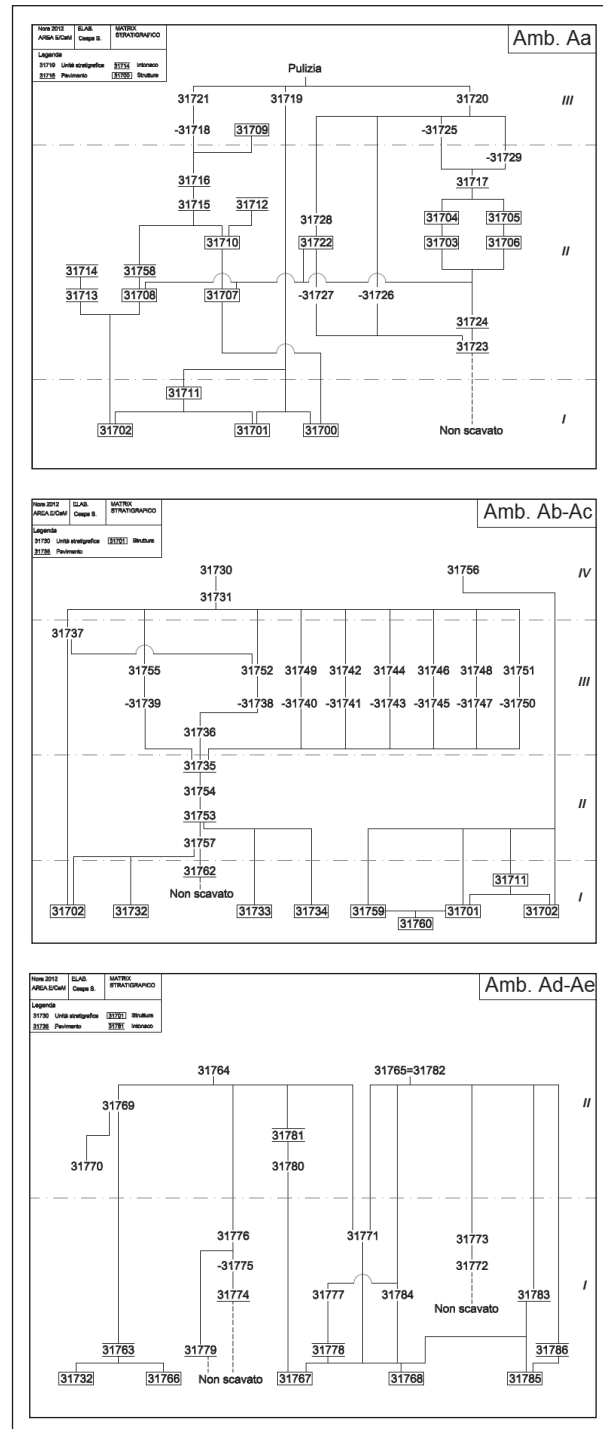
Nora 2012 AREA E/CeM | ELAB. Cespa S. | MATRIX STRATIGRAFICO

Legenda
31719 Unità stratigrafica 31714 Intonaco
31716 Pavimento 31700 Strutture

Amb. Aa

Pulizia

31721 31719 31720 III

-31718 31709 -31725

-31729

31716 31717

31715 31712 31704 31705

31728

31710 31722 31703 31706 II

31714 31758

31713 31708 31707 -31727 -31726

31724

31723

31711

31702 31701 31700 Non scavato I

Nora 2012 AREA E/CeM | ELAB. Cespa S. | MATRIX STRATIGRAFICO

Legenda
31730 Unità stratigrafica 31701 Struttura
31736 Pavimento

Amb. Ab-Ac

31730 31756 IV

31731

31737

31755 31752 31749 31742 31744 31746 31748 31751 III

-31739 -31738 -31740 -31741 -31743 -31745 -31747 -31750

31736

31735

31754 II

31753

31757

31762

Non scavato 31711

31702 31732 31733 31734 31759 31701 31702 I

31760

Nora 2012 AREA E/CeM | ELAB. Cespa S. | MATRIX STRATIGRAFICO

Legenda
31730 Unità stratigrafica 31701 Struttura
31736 Pavimento 31781 Intonaco

Amb. Ad-Ae

31764 31765=31782

31769 II

31781

31770 31780

31776 31771 31773

-31775 31772 I

31774 31777 31784 Non scavato 31783

31763 31779 31778 31786

31732 31766 Non scavato 31767 31768 31785